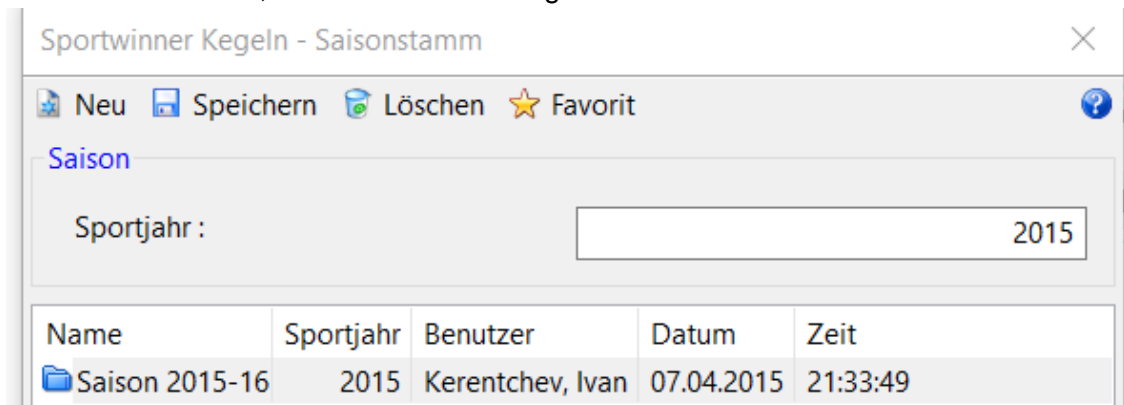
Sportwinner Kegeln - Saisonstamm

Neu  Speichern  Löschen  Favorit

Saison

Sportjahr :

2015

| Name | Sportjahr | Benutzer | Datum | Zeit |
|---|---|---|---|---|
| Saison 2015-16 | 2015 | Kerentchev, Ivan | 07.04.2015 | 21:33:49 |